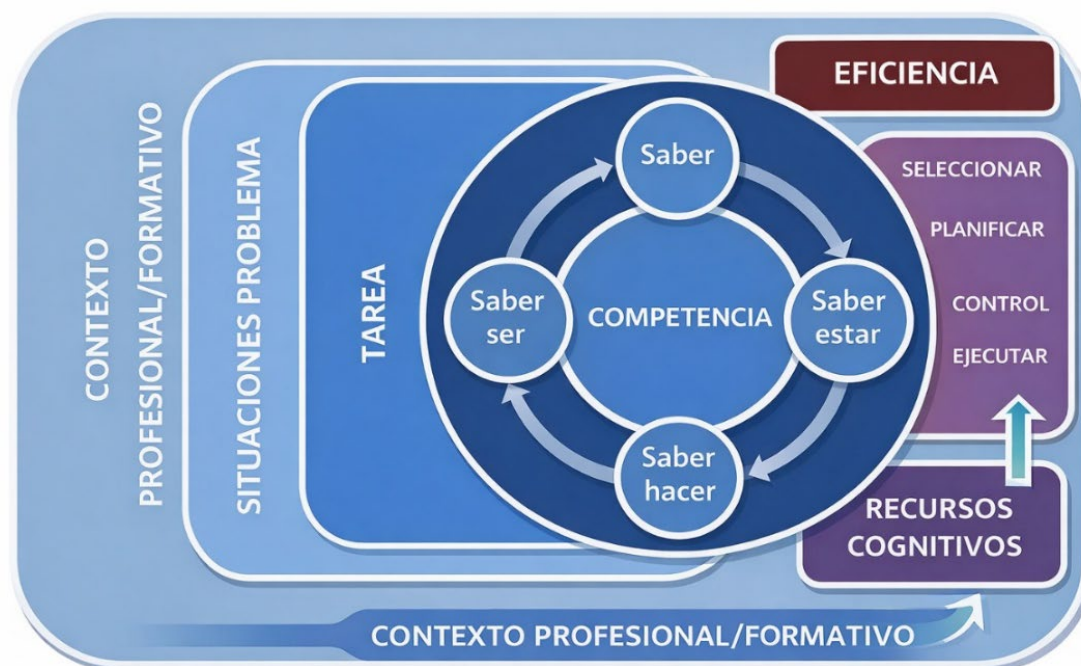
CONTEXTO PROFESIONAL/FORMATIVO

SITUACIONES PROBLEMA

TAREA

Saber

Saber ser

COMPETENCIA

Saber estar

Saber hacer

EFICIENCIA

SELECCIONAR

PLANIFICAR

CONTROL

EJECUTAR

RECURSOS COGNITIVOS

CONTEXTO PROFESIONAL/FORMATIVO